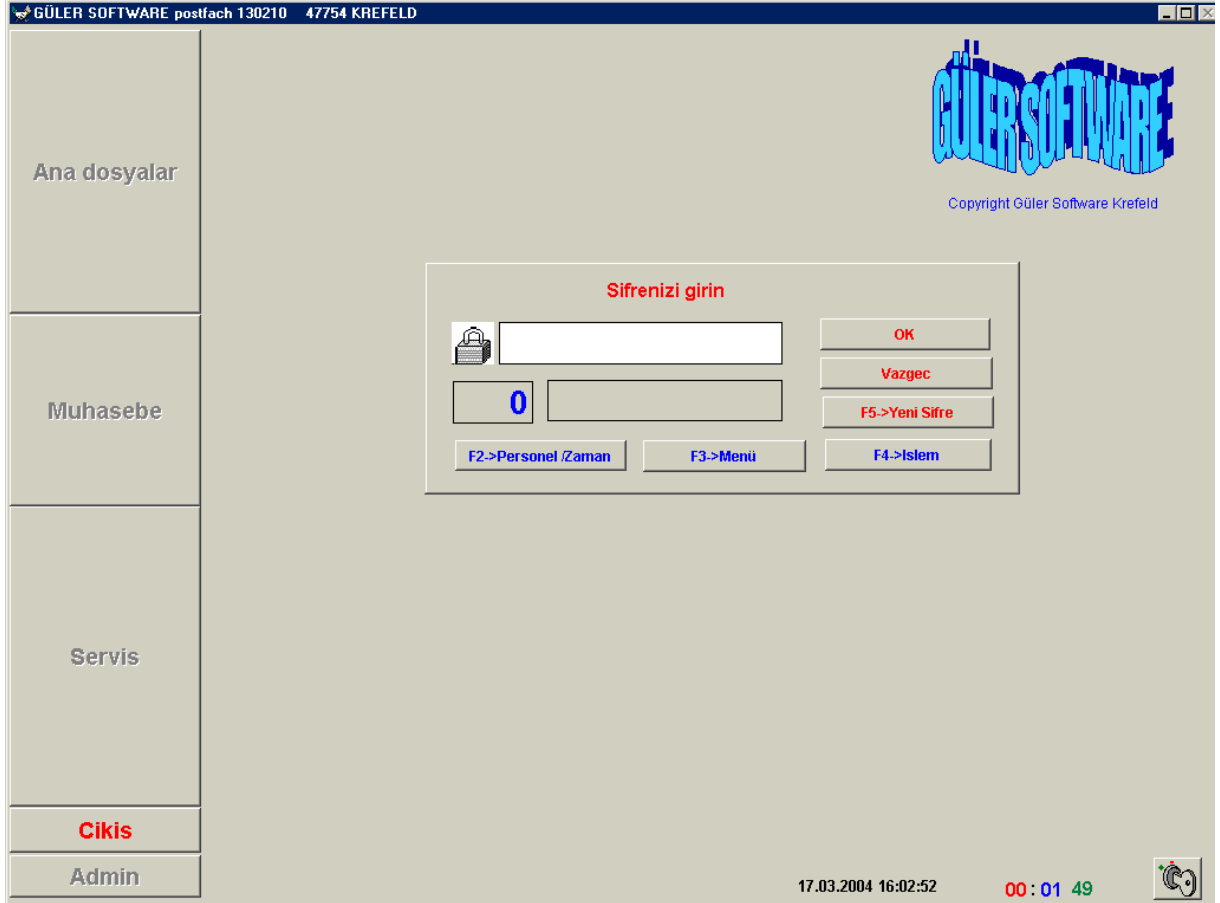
GÜLER SOFTWARE postfach 130210 47754 KREFELD

Ana dosyalar

Muhasebe

Servis

Cikis

Admin

GÜLER SOFTWARE

Copyright Güler Software Krefeld

Sifrenizi girin

OK

Vazgec

0

F5->Yeni Sifre

F2->Personel /Zaman

F3->Menü

F4->Islem

17.03.2004 16:02:52

00 : 01 49